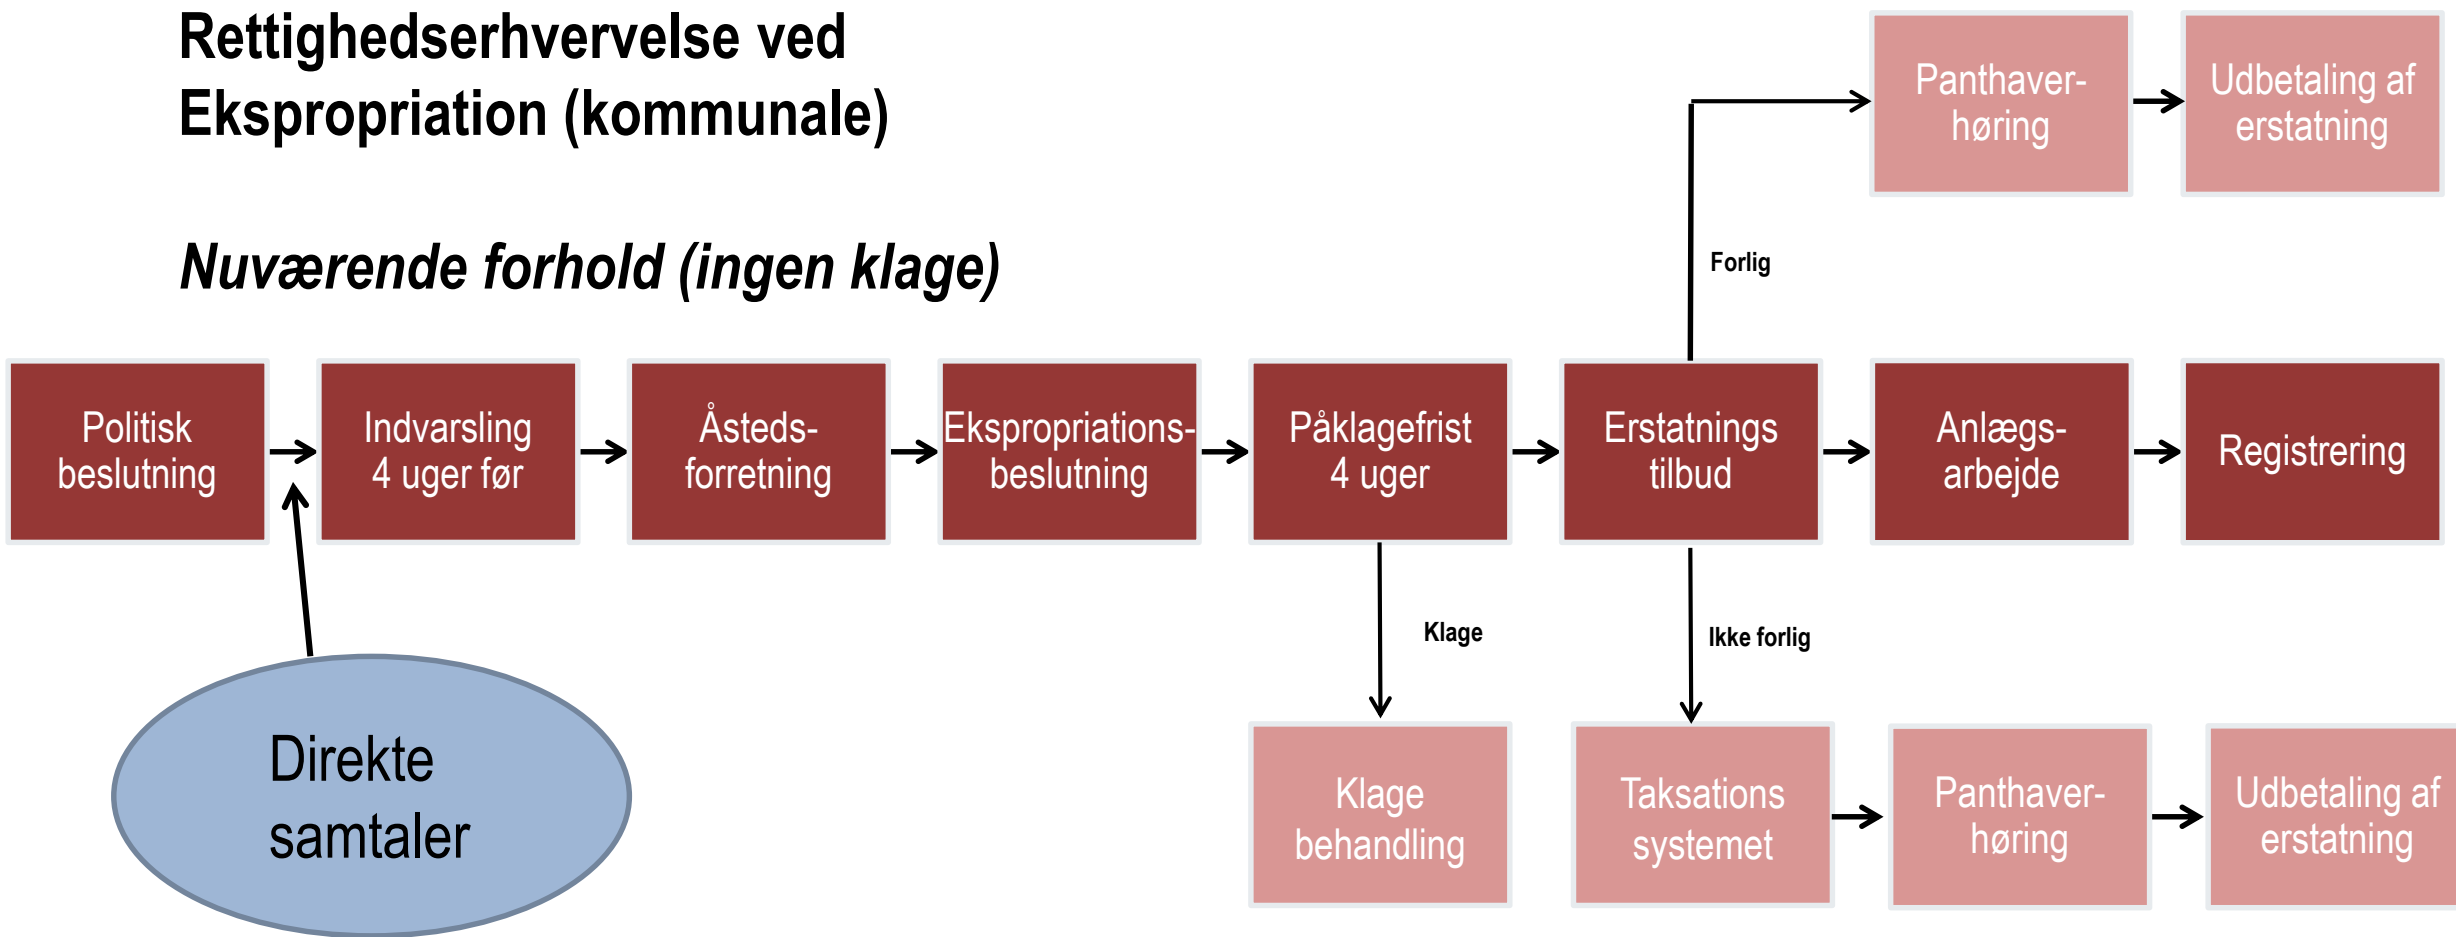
Rettighedserhvervelse ved Ekspropriation (kommunale)

Nuværende forhold (ingen klage)

Panthaver-høring

Udbetaling af erstatning

Forlig

Politisk beslutning

Indvarsling 4 uger før

Åsteds-forretning

Ekspropriations-beslutning

Påklagefrist 4 uger

Erstatnings tilbud

Anlægs-arbejde

Registrering

Klage

Ikke forlig

Direkte samtaler

Klage behandling

Taksations systemet

Panthaver-høring

Udbetaling af erstatning